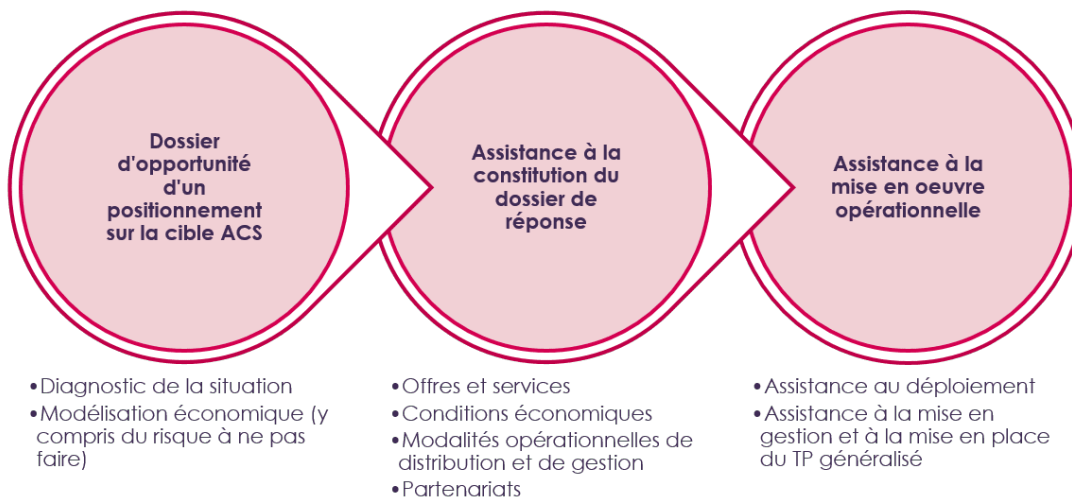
Dossier d'opportunité d'un positionnement sur la cible ACS

Assistance à la constitution du dossier de réponse

Assistance à la mise en oeuvre opérationnelle

•Diagnostic de la situation
•Modélisation économique (y compris du risque à ne pas faire)

•Offres et services
•Conditions économiques
•Modalités opérationnelles de distribution et de gestion
•Partenariats

•Assistance au déploiement
•Assistance à la mise en gestion et à la mise en place du TP généralisé